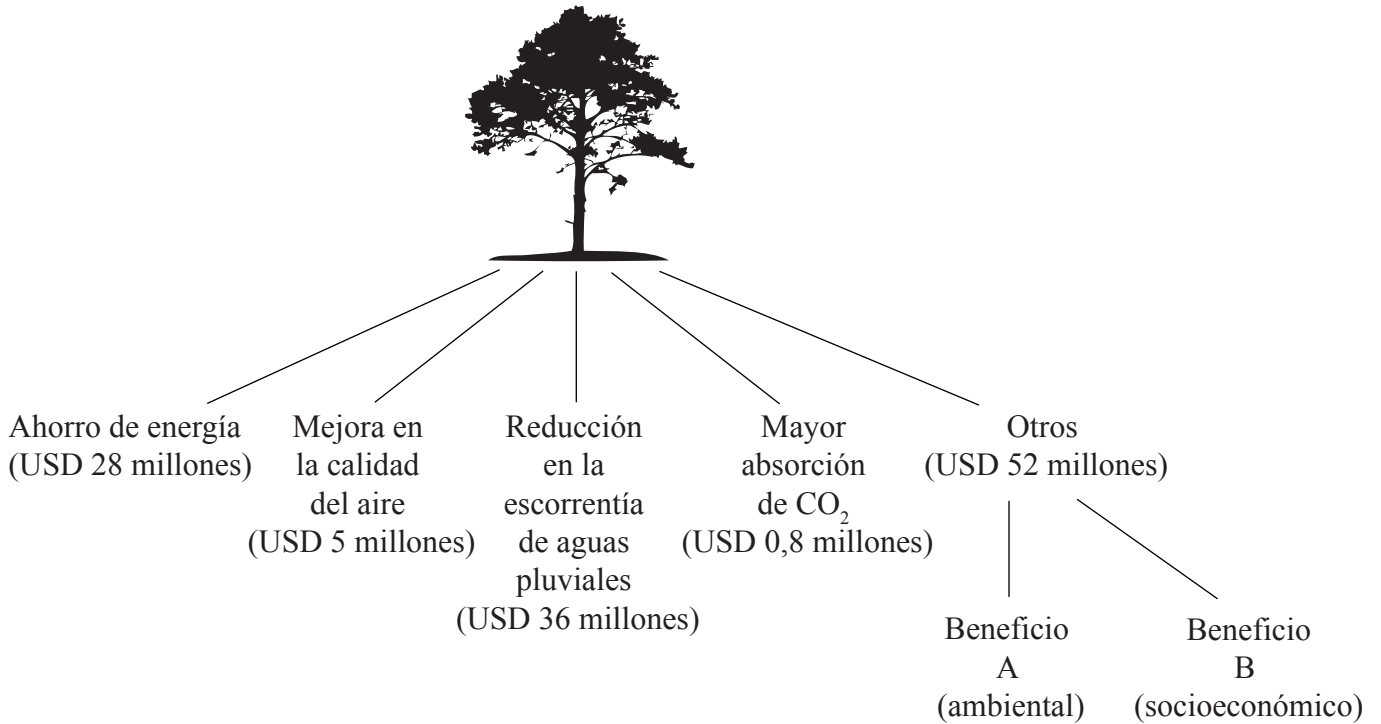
Ahorro de energía (USD 28 millones)

Mejora en la calidad del aire (USD 5 millones)

Reducción en la escorrentía de aguas pluviales (USD 36 millones)

Mayor absorción de $CO_2$ (USD 0,8 millones)

Otros (USD 52 millones)

Beneficio A (ambiental)

Beneficio B (socioeconómico)